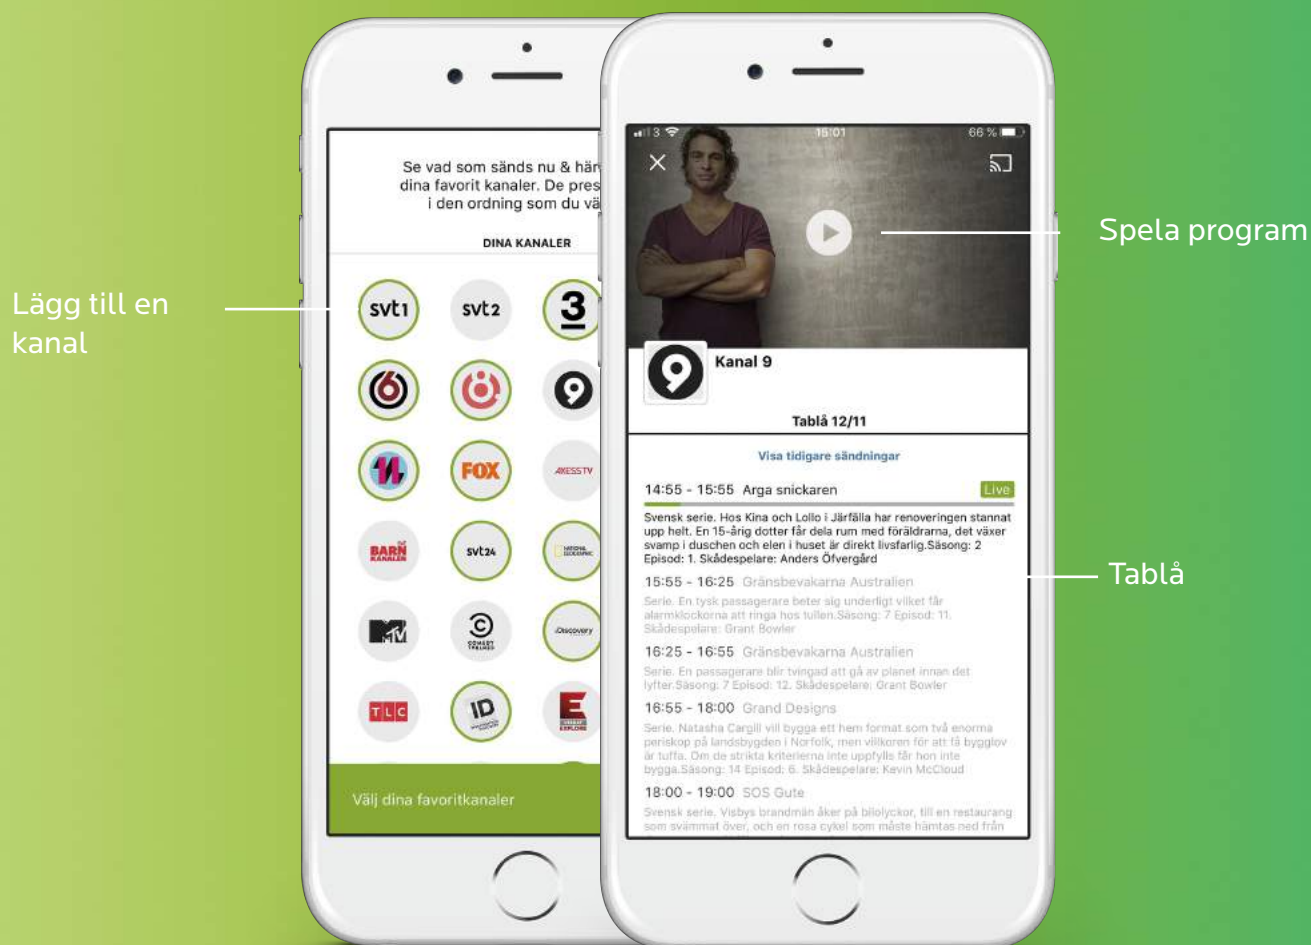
Lägg till en kanal

Se vad som sänds nu & här dina favorit kanaler. De pres i den ordning som du vä

DINA KANALER

svt1
svt2
3
FOX
AKESS TV
BARN KANALEN
svt24
Discovery
TLC
ID
E

Välj dina favoritkanaler

3
15:01
66 %

Spela program

Kanal 9

Tablå 12/11

Visa tidigare sändningar

14:55 - 15:55 Arga snickaren Live

Svensk serie. Hos Kina och Lollo i Järfälla har renoveringen stannat upp helt. En 15-årig dotter får dela rum med föräldrarna, det växer svamp i duschen och elen i huset är direkt livsfarlig.Säsong: 2 Episod: 1. Skådespelare: Anders Öfvergård

15:55 - 16:25 Gränsbevakarna Australien

Serie. En tysk passagerare beter sig underligt vilket får alarmklockorna att ringa hos tullen.Säsong: 7 Episod: 11. Skådespelare: Grant Bowler

16:25 - 16:55 Gränsbevakarna Australien

Serie. En passagerare blir tvingad att gå av planet innan det lyfter.Säsong: 7 Episod: 12. Skådespelare: Grant Bowler

16:55 - 18:00 Grand Designs

Serie. Natasha Cargill vill bygga ett hem format som två enorma periskop på landsbygden i Norfolk, men villkoren för att få bygglov är tuffa. Om de strikta kriterierna inte uppfylls får hon inte bygga.Säsong: 14 Episod: 6. Skådespelare: Kevin McCloud

18:00 - 19:00 SOS Gute

Svensk serie. Visbys brandmän åker på bilolyckor, till en restaurang som svämmat över, och en rosa cykel som måste hämtas ned från

Tablå